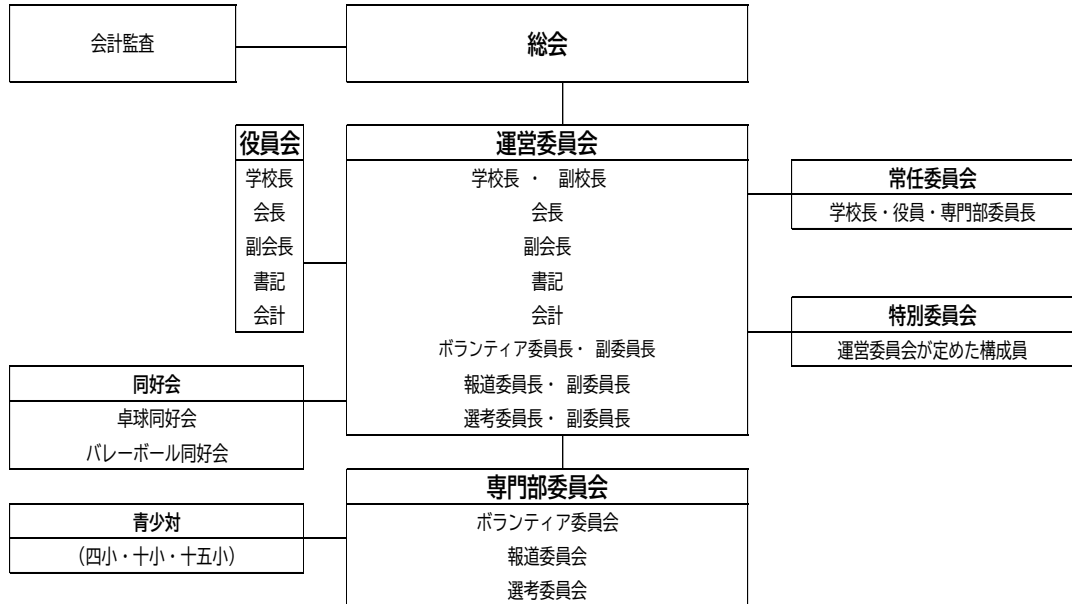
会計監査

総会

役員会
学校長
会長
副会長
書記
会計

運営委員会
学校長 ・ 副校長
会長
副会長
書記
会計
ボランティア委員長・ 副委員長
報道委員長・ 副委員長
選考委員長・ 副委員長

常任委員会
学校長・役員・専門部委員長

特別委員会
運営委員会が定めた構成員

同好会
卓球同好会
バレーボール同好会

専門部委員会
ボランティア委員会
報道委員会
選考委員会

青少対
(四小・十小・十五小)